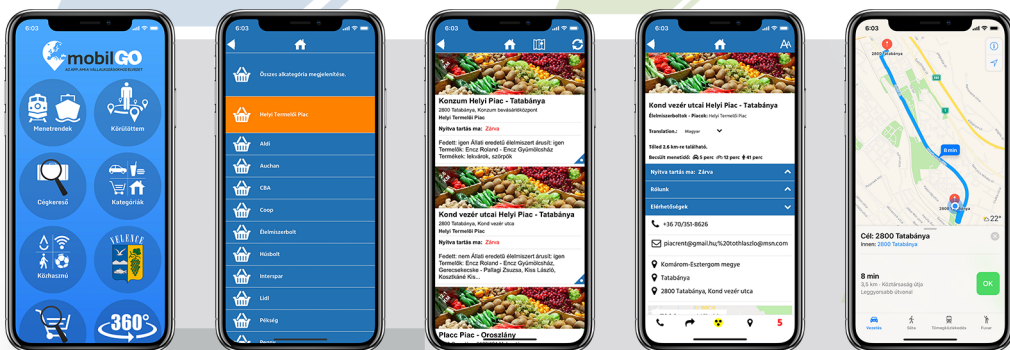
6:03

mobilGO

AZ APP, AMIT A VÁLLALKOZÁSOK SZERETNEK

Menetrendek

Körülöttem

Cégkereső

Kategóriák

VELENCE

Közhasznú

360°

6:03

Összes alkategória megjelenítése.

Helyi Termelői Piac

Aldi

Auchan

CBA

Coop

Élelmiszerbolt

Húsbolt

Interspar

Lidl

Pékség

6:03

Konzum Helyi Piac - Tatabánya

2800 Tatabánya, Konzum bevásárlóközpont

Helyi Termelői Piac

Nyitva tartás ma: Zárva

Fedett: igen Állati eredetű élelmiszert árusít: igen Termelők: Encz Roland - Encz Gyümölcsház Termékek: lekvárok, szörpök

Kond vezér utcai Helyi Piac - Tatabánya

2800 Tatabánya, Kond vezér utca

Helyi Termelői Piac

Nyitva tartás ma: Zárva

Fedett: nem Állati eredetű élelmiszert árusít: igen Termelők: Encz Roland - Encz Gyümölcsház, Gerecsekecske - Pallagi Zsuzsa, Kiss László, Kosztkáné Kis...

Placc Piac - Oroszlány

6:03

Kond vezér utcai Helyi Piac - Tatabánya

Élelmiszerboltok - Piacok: Helyi Termelői Piac

Translation: Magyar

Tőled 2.6 km-re található.

Becsült menetidő: 5 perc 12 perc 41 perc

Nyitva tartás ma: Zárva

Rólunk

Elérhetőségek

+36 70/351-8626

piacrent@gmail.hu;%20tothlaszlo@msn.com

Komárom-Esztergom megye

Tatabánya

2800 Tatabánya, Kond vezér utca

5

6:03

2800 Tatabánya

8 min

2800 Tatabánya

22°

Cél: 2800 Tatabánya

Innen: 2800 Tatabánya

8 min

3,5 km · Köztársaság útja

Leggyorsabb útvonal

OK

Vezetés

Séta

Tömegközlekedés

Fuvar